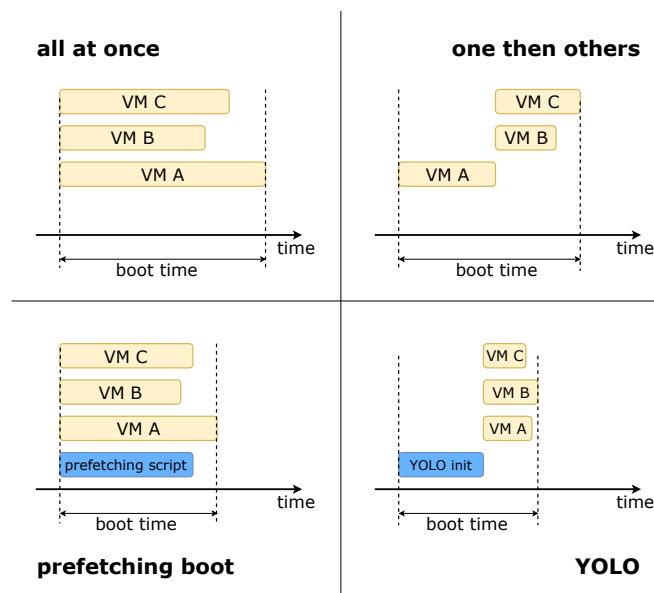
all at once

VM C

VM B

VM A

time

boot time

one then others

VM C

VM B

VM A

time

boot time

VM C

VM B

VM A

prefetching script

time

boot time

prefetching boot

VM C

VM B

VM A

YOLO init

time

boot time

YOLO